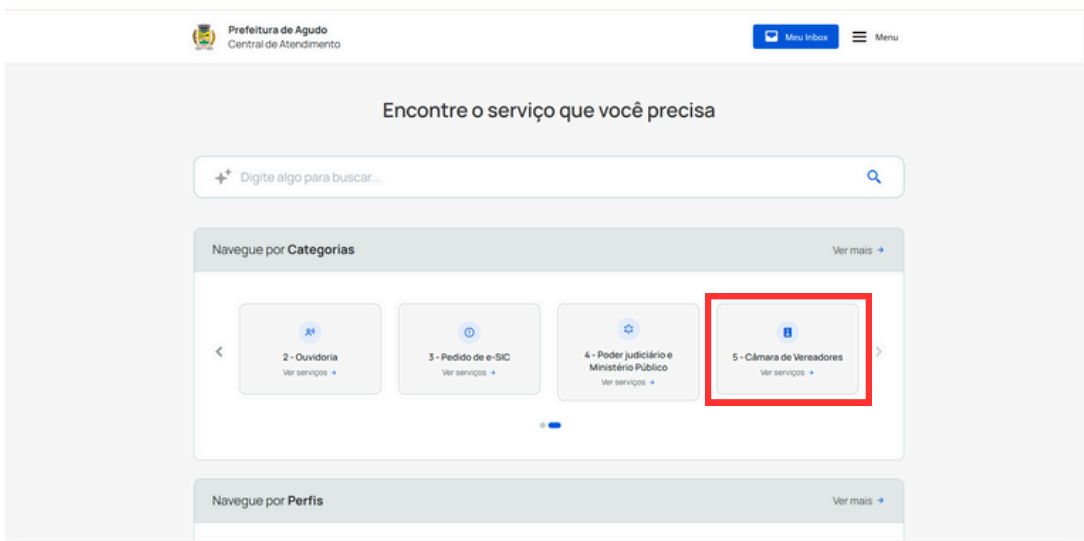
Prefeitura de Agudo
Central de Atendimento

Meu Inbox

Menu

Encontre o serviço que você precisa

Digite algo para buscar...

Navegue por Categorias

Ver mais

2 - Ouvidoria
Ver serviços

3 - Pedido de e-SIC
Ver serviços

4 - Poder judiciário e Ministério Público
Ver serviços

5 - Câmara de Vereadores
Ver serviços

Navegue por Perfis

Ver mais